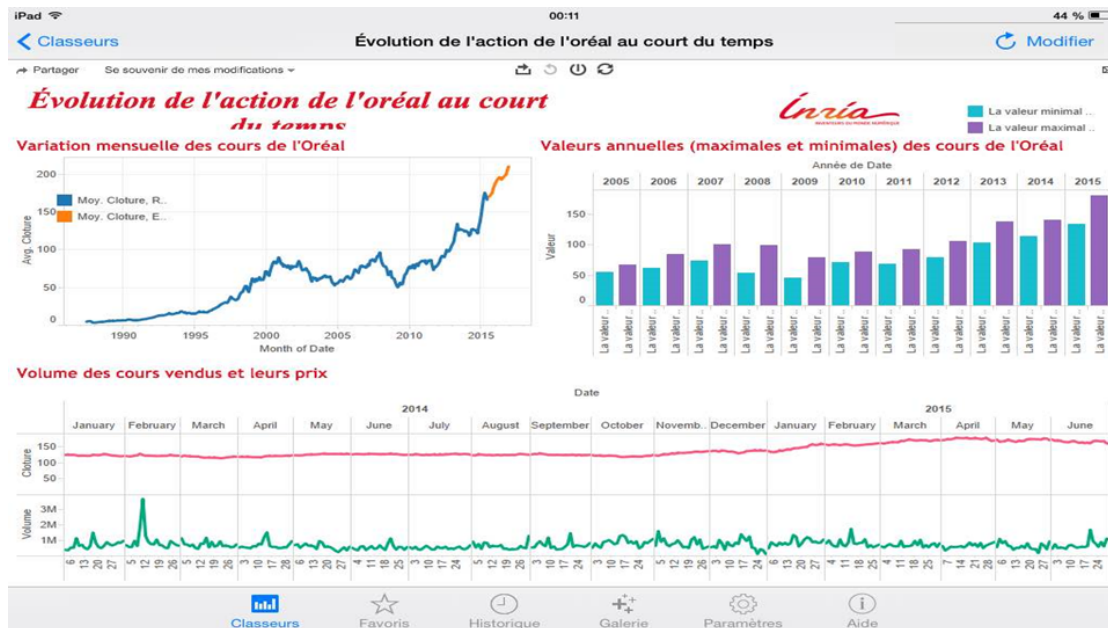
iPad 00:11 44 %

< Classeurs Évolution de l'action de l'oréal au court du temps Modifier

Partager Se souvenir de mes modifications

Évolution de l'action de l'oréal au court du temps

Inria

La valeur minimal ..
La valeur maximal ..

Variation mensuelle des cours de l'Oréal

Moy. Cloture, R..
Moy. Cloture, E..

Avg. Cloture

200
150
100
50
0

1990 1995 2000 2005 2010 2015
Month of Date

Valeurs annuelles (maximales et minimales) des cours de l'Oréal

Année de Date

2005 2006 2007 2008 2009 2010 2011 2012 2013 2014 2015

Valeur

150
100
50
0

La valeur .. La valeur .. La valeur .. La valeur .. La valeur .. La valeur .. La valeur .. La valeur .. La valeur .. La valeur .. La valeur .. La valeur .. La valeur .. La valeur .. La valeur .. La valeur .. La valeur .. La valeur .. La valeur .. La valeur .. La valeur .. La valeur ..

Volume des cours vendus et leurs prix

Date

2014 2015

January February March April May June July August September October Novemb.. December January February March April May June

Cloture
150
100
50

Volume
3M
2M
1M

6 13 20 27 5 12 19 26 5 12 19 26 3 10 17 28 5 12 19 26 3 10 17 24 4 11 18 25 5 12 19 26 3 10 17 24 5 12 19 26 4 11 18 25 3 10 17 24 5 12 19 26 3 10 17 24 4 11 18 25 2 9 16 23 6 13 20 27 7 14 21 28 5 12 19 26 3 10 17 24

Classeurs Favoris Historique Galerie Paramètres Aide